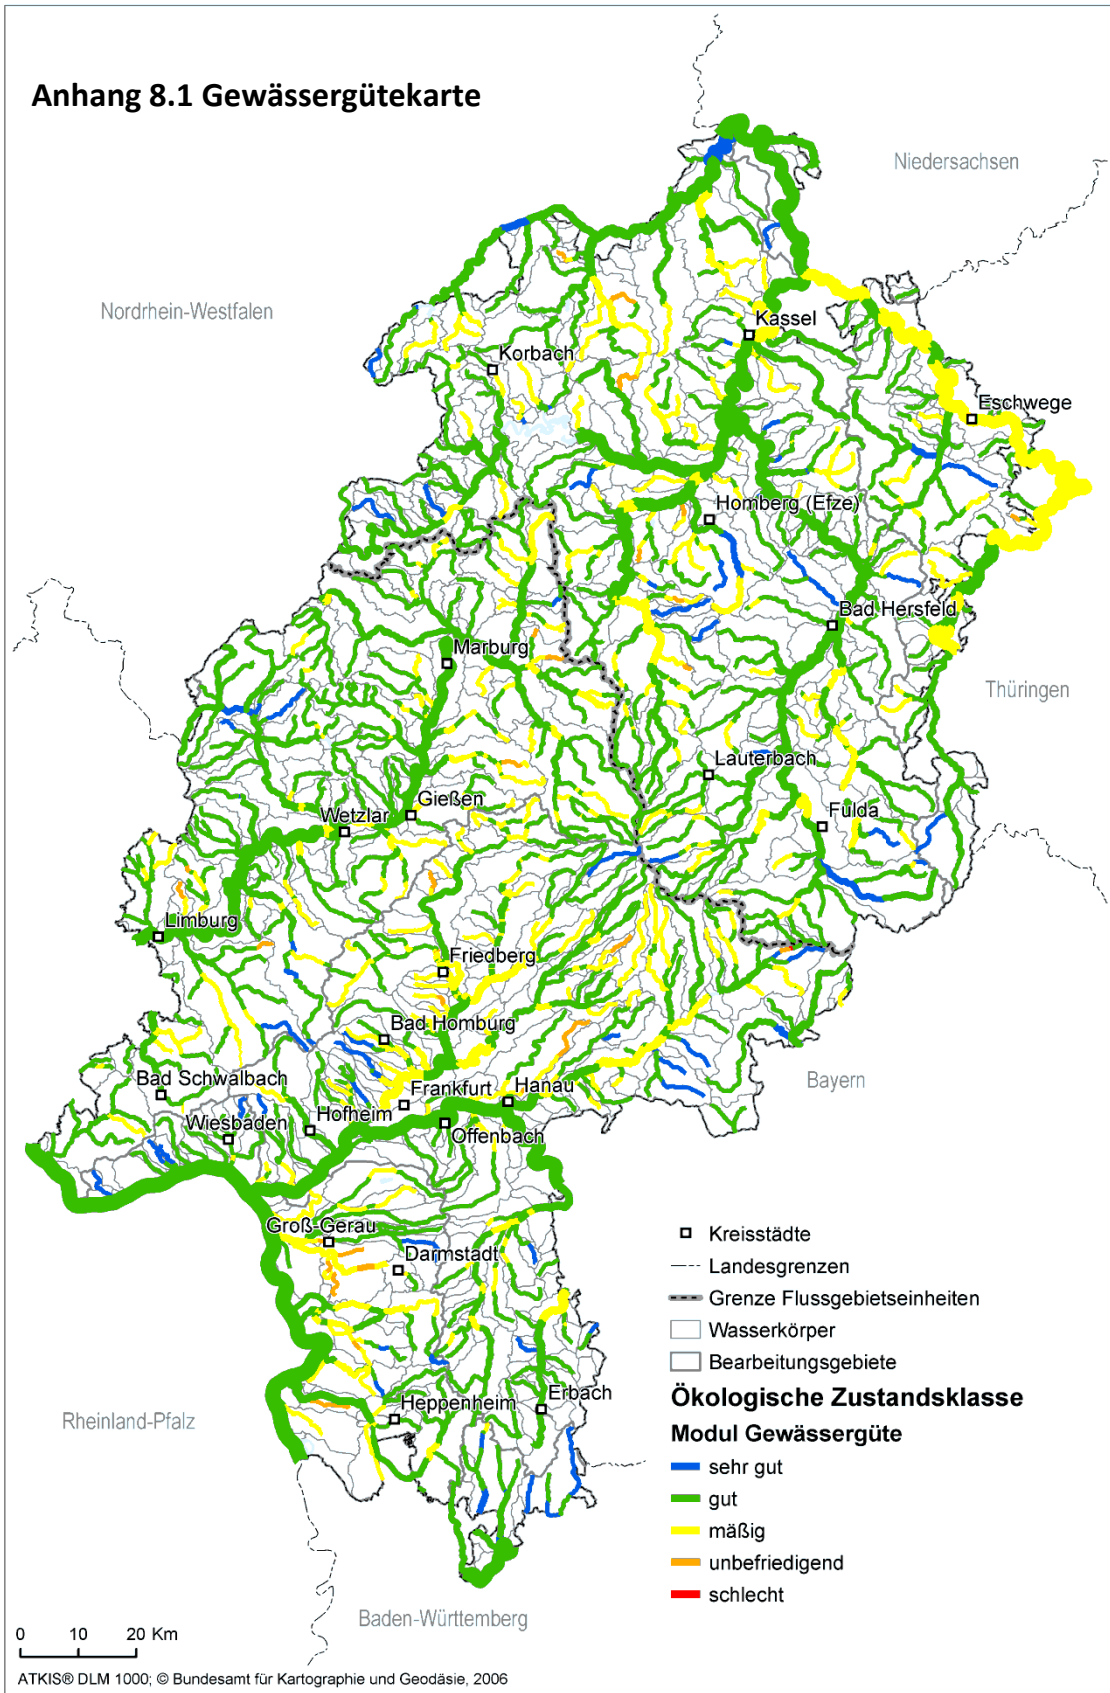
Anhang 8.1 Gewässergütekarte

Niedersachsen

Nordrhein-Westfalen

Kassel

Korbach

Eschwege

Homberg (Efze)

Bad Hersfeld

Marburg

Thüringen

Lauterbach

Gießen

Wetzlar

Fulda

Limburg

Friedberg

Bad Homburg

Bad Schwalbach

Frankfurt

Hanau

Bayern

Hofheim

Wiesbaden

Offenbach

Groß-Gerau

Darmstadt

Erbach

Heppenheim

Rheinland-Pfalz

Baden-Württemberg

Kreisstädte
Landesgrenzen
Grenze Flussgebietseinheiten
Wasserkörper
Bearbeitungsgebiete

Ökologische Zustandsklasse
Modul Gewässergüte
sehr gut
gut
mäßig
unbefriedigend
schlecht

0 10 20 Km

ATKIS® DLM 1000; © Bundesamt für Kartographie und Geodäsie, 2006